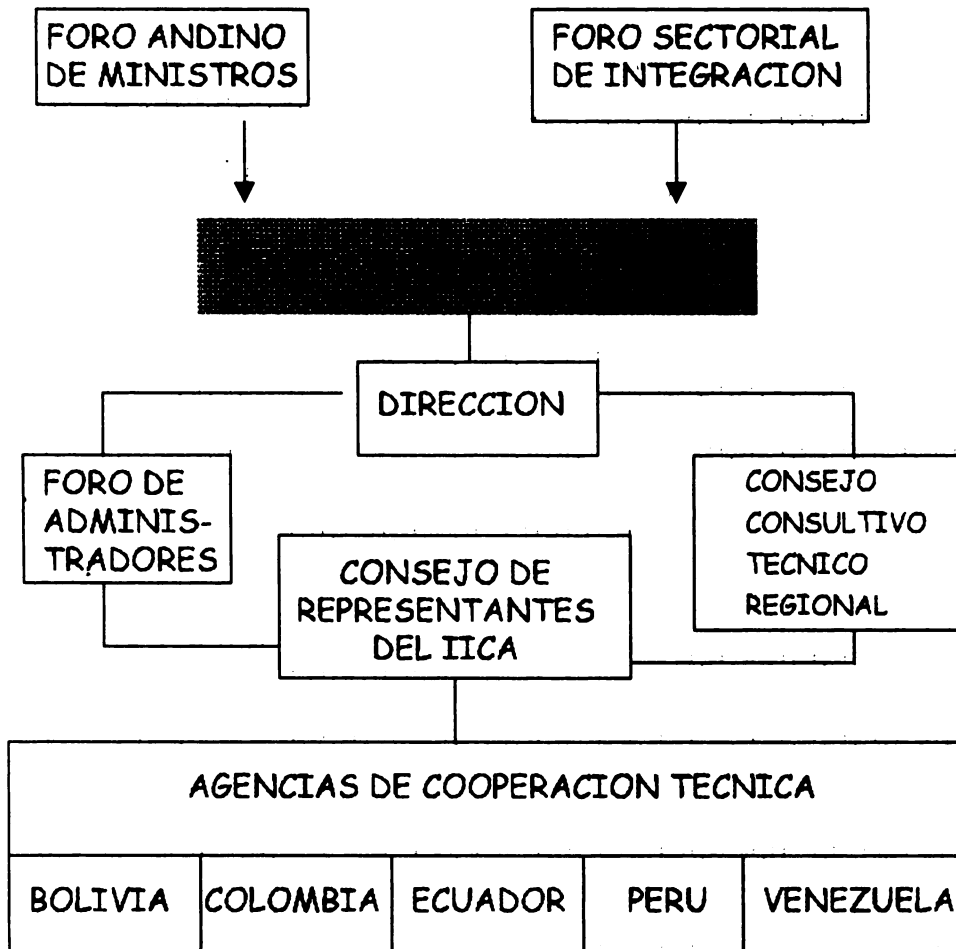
FORO ANDINO DE MINISTROS

FORO SECTORIAL DE INTEGRACION

DIRECCION

FORO DE ADMINISTRADORES

CONSEJO CONSULTIVO TECNICO REGIONAL

CONSEJO DE REPRESENTANTES DEL IICA

AGENCIAS DE COOPERACION TECNICA

| BOLIVIA | COLOMBIA | ECUADOR | PERU | VENEZUELA |
|---|---|---|---|---|